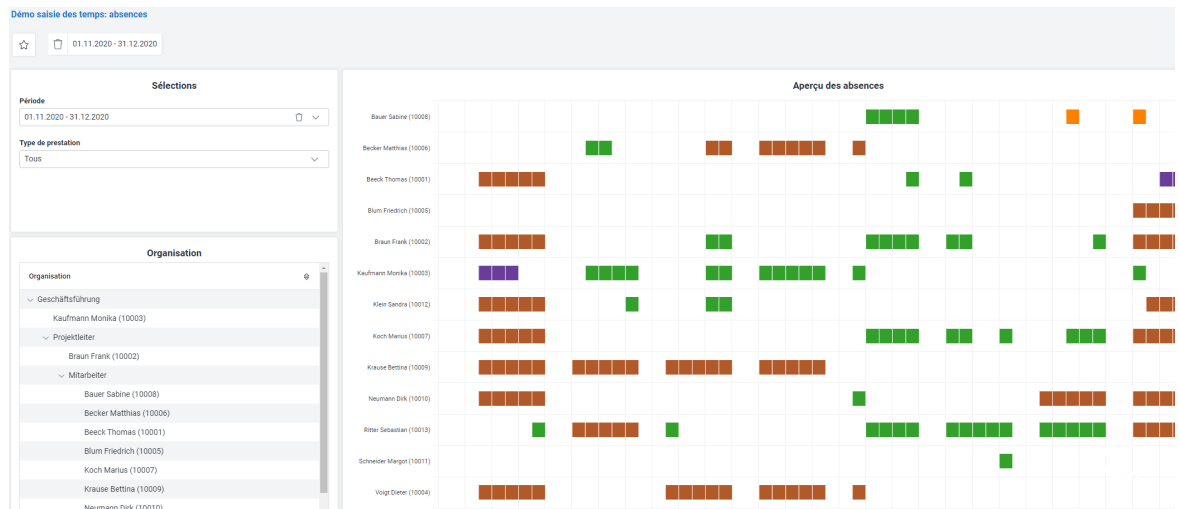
Démo saisie des temps: absences

01.11.2020 - 31.12.2020

Sélections

Période

01.11.2020 - 31.12.2020

Type de prestation

Tous

Organisation

Organisation

Geschäftsführung

Kaufmann Monika (10003)

Projektleiter

Braun Frank (10002)

Mitarbeiter

Bauer Sabine (10008)

Becker Matthias (10006)

Beeck Thomas (10001)

Blum Friedrich (10005)

Koch Marius (10007)

Krause Bettina (10009)

Neumann Dirk (10010)

Aperçu des absences

Bauer Sabine (10008)

Becker Matthias (10006)

Beeck Thomas (10001)

Blum Friedrich (10005)

Braun Frank (10002)

Kaufmann Monika (10003)

Klein Sandra (10012)

Koch Marius (10007)

Krause Bettina (10009)

Neumann Dirk (10010)

Ritter Sebastian (10013)

Schneider Margot (10011)

Voigt Dieter (10004)